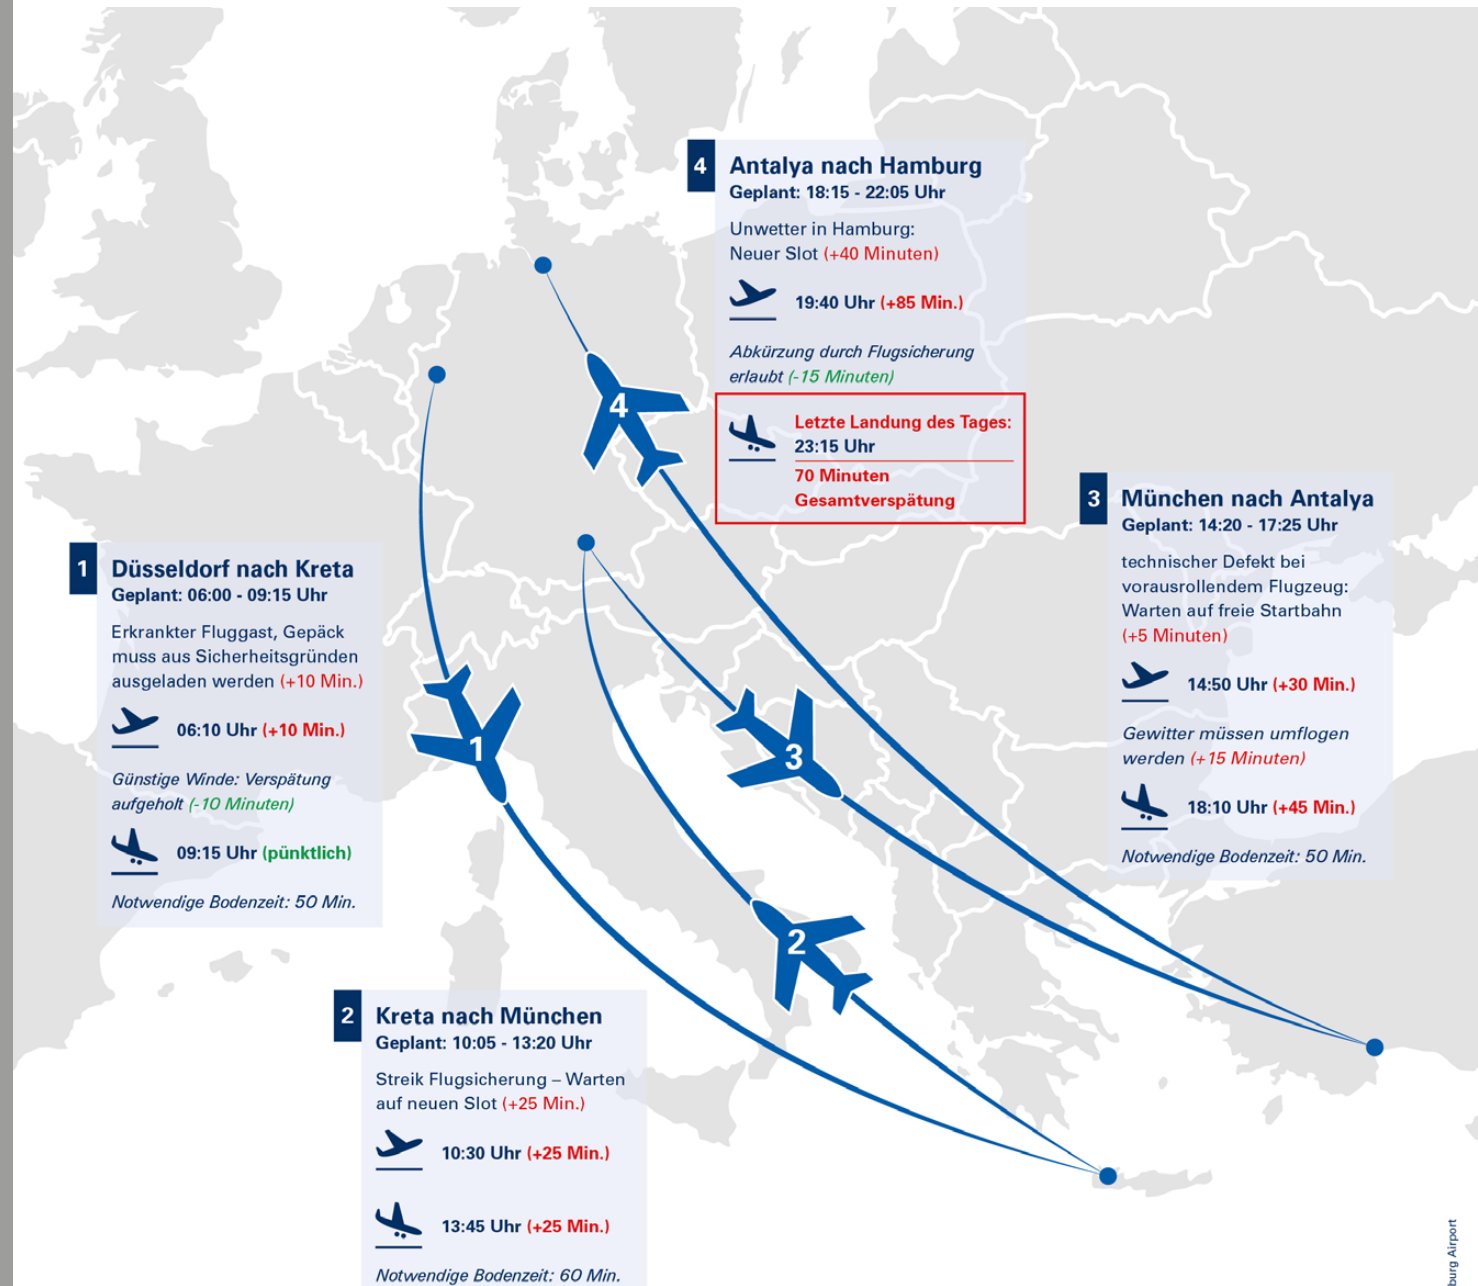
4 Antalya nach Hamburg
Geplant: 18:15 - 22:05 Uhr

Unwetter in Hamburg: Neuer Slot (+40 Minuten)

19:40 Uhr (+85 Min.)

Abkürzung durch Flugsicherung erlaubt (-15 Minuten)

Letzte Landung des Tages: 23:15 Uhr

70 Minuten Gesamtverspätung

3 München nach Antalya
Geplant: 14:20 - 17:25 Uhr

technischer Defekt bei vorausrollendem Flugzeug: Warten auf freie Startbahn (+5 Minuten)

14:50 Uhr (+30 Min.)

Gewitter müssen umflogen werden (+15 Minuten)

18:10 Uhr (+45 Min.)

Notwendige Bodenzeit: 50 Min.

1 Düsseldorf nach Kreta
Geplant: 06:00 - 09:15 Uhr

Erkrankter Fluggast, Gepäck muss aus Sicherheitsgründen ausgeladen werden (+10 Min.)

06:10 Uhr (+10 Min.)

Günstige Winde: Verspätung aufgeholt (-10 Minuten)

09:15 Uhr (pünktlich)

Notwendige Bodenzeit: 50 Min.

4

1

3

2

2 Kreta nach München
Geplant: 10:05 - 13:20 Uhr

Streik Flugsicherung – Warten auf neuen Slot (+25 Min.)

10:30 Uhr (+25 Min.)

13:45 Uhr (+25 Min.)

Notwendige Bodenzeit: 60 Min.

burg Airport